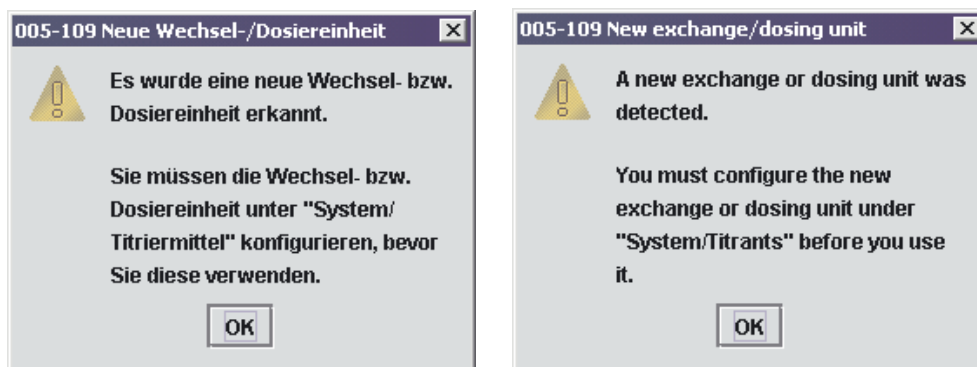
005-109 Neue Wechsel-/Dosiereinheit

Es wurde eine neue Wechsel- bzw. Dosiereinheit erkannt.

Sie müssen die Wechsel- bzw. Dosiereinheit unter "System/ Titriermittel" konfigurieren, bevor Sie diese verwenden.

OK

005-109 New exchange/dosing unit

A new exchange or dosing unit was detected.

You must configure the new exchange or dosing unit under "System/Titrants" before you use it.

OK